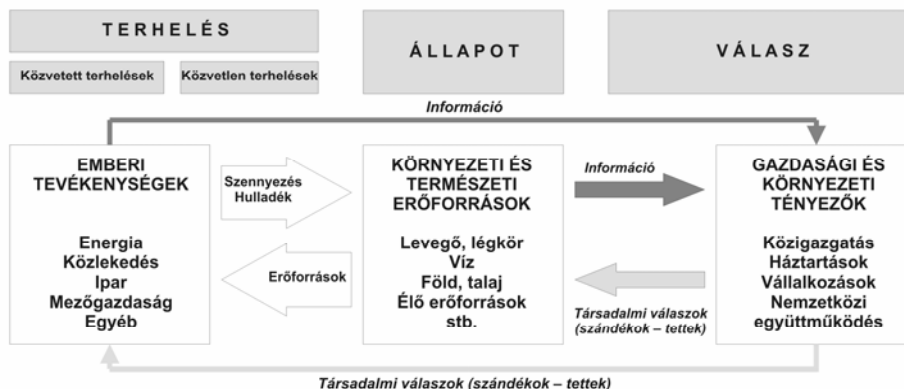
TERHELÉS

Közvetett terhelések

Közvetlen terhelések

ÁLLAPOT

VÁLASZ

Információ

EMBERI TEVÉKENYSÉGEK

Energia
Közlekedés
Ipar
Mezőgazdaság
Egyéb

Szennyezés
Hulladék

Erőforrások

KÖRNYEZETI ÉS TERMÉSZETI ERŐFORRÁSOK

Levegő, légkör
Víz
Föld, talaj
Élő erőforrások
stb.

Információ

Társadalmi válaszok (szándékok – tettek)

GAZDASÁGI ÉS KÖRNYEZETI TÉNYEZŐK

Közigazgatás
Háztartások
Vállalkozások
Nemzetközi együttműködés

Társadalmi válaszok (szándékok – tettek)